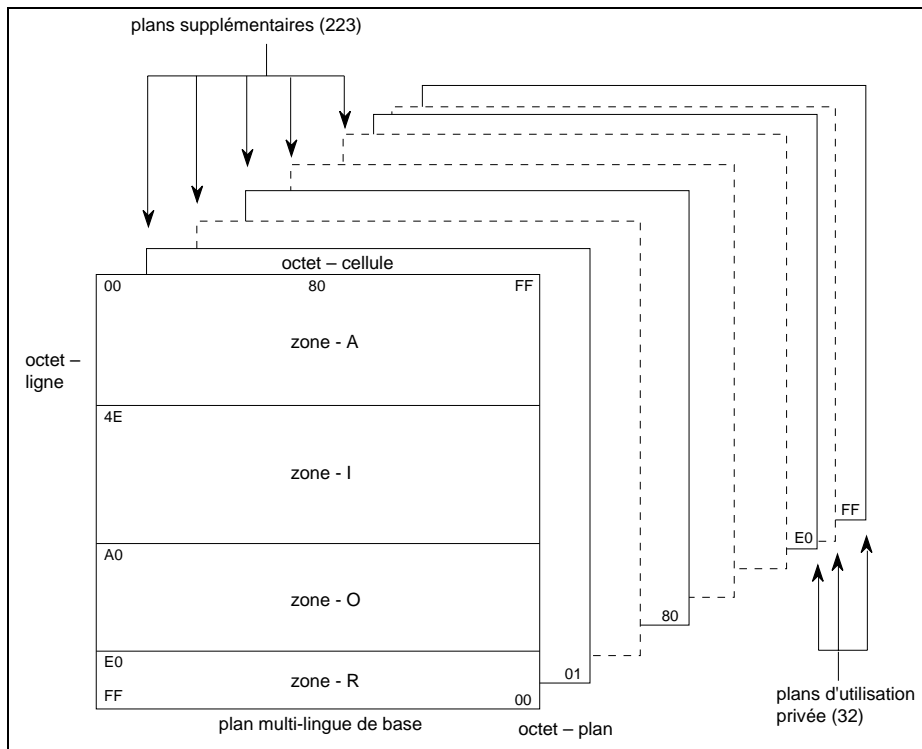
plans supplémentaires (223)

octet – cellule

00

80

FF

octet – ligne

zone - A

4E

zone - I

A0

zone - O

E0

zone - R

FF

00

01

80

E0

FF

plan multi-lingue de base

octet – plan

plans d'utilisation privée (32)